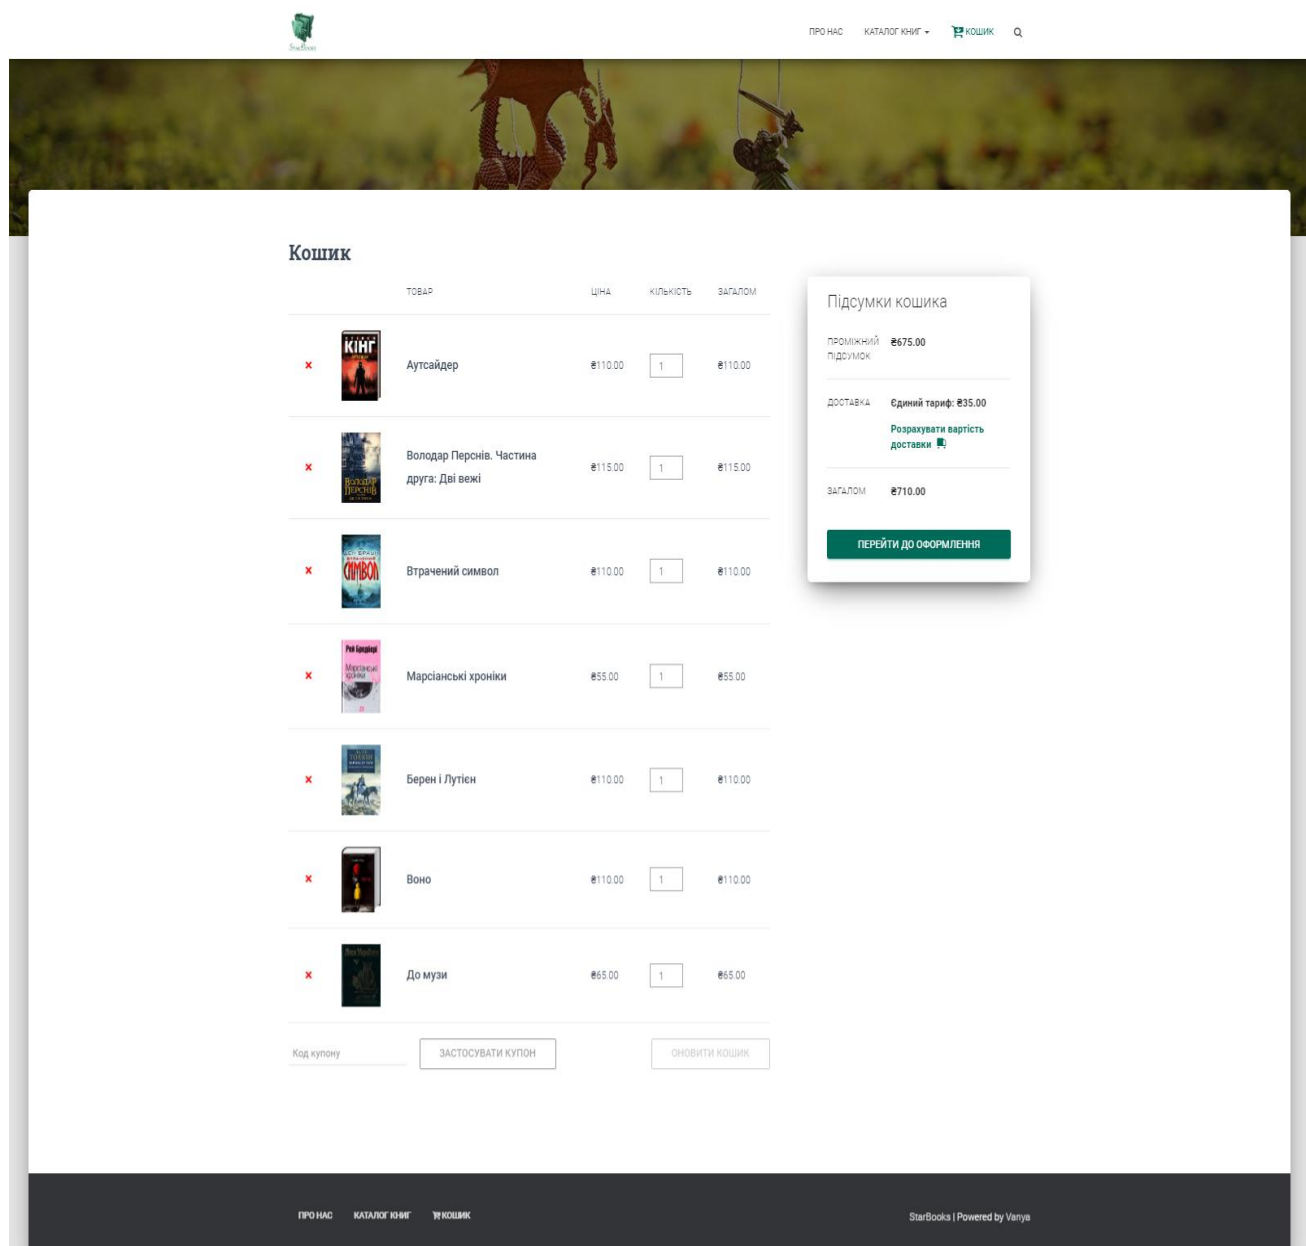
StarBooks

ПРО НАС КАТАЛОГ КНИГ КОШИК

Кошик

| | | ТОВАР | ЦІНА | КІЛЬКІСТЬ | ЗАГАЛОМ |
|---|---|---|---|---|---|
| × | | Аутсайдер | ₴110.00 | 1 | ₴110.00 |
| × | | Володар Перснів. Частина друга: Дві вежі | ₴115.00 | 1 | ₴115.00 |
| × | | Втрачений символ | ₴110.00 | 1 | ₴110.00 |
| × | | Марсіанські хроніки | ₴55.00 | 1 | ₴55.00 |
| × | | Берен і Лутієн | ₴110.00 | 1 | ₴110.00 |
| × | | Воно | ₴110.00 | 1 | ₴110.00 |
| × | | До музи | ₴65.00 | 1 | ₴65.00 |

Код купону ЗАСТОСУВАТИ КУПОН ОНОВИТИ КОШИК

Підсумки кошика

ПРОМІЖНИЙ ПІДСУМОК ₴675.00

ДОСТАВКА Єдиний тариф: ₴35.00
Розрахувати вартість доставки

ЗАГАЛОМ ₴710.00

ПЕРЕЙТИ ДО ОФОРМЛЕННЯ

ПРО НАС КАТАЛОГ КНИГ КОШИК

StarBooks | Powered by Vanya